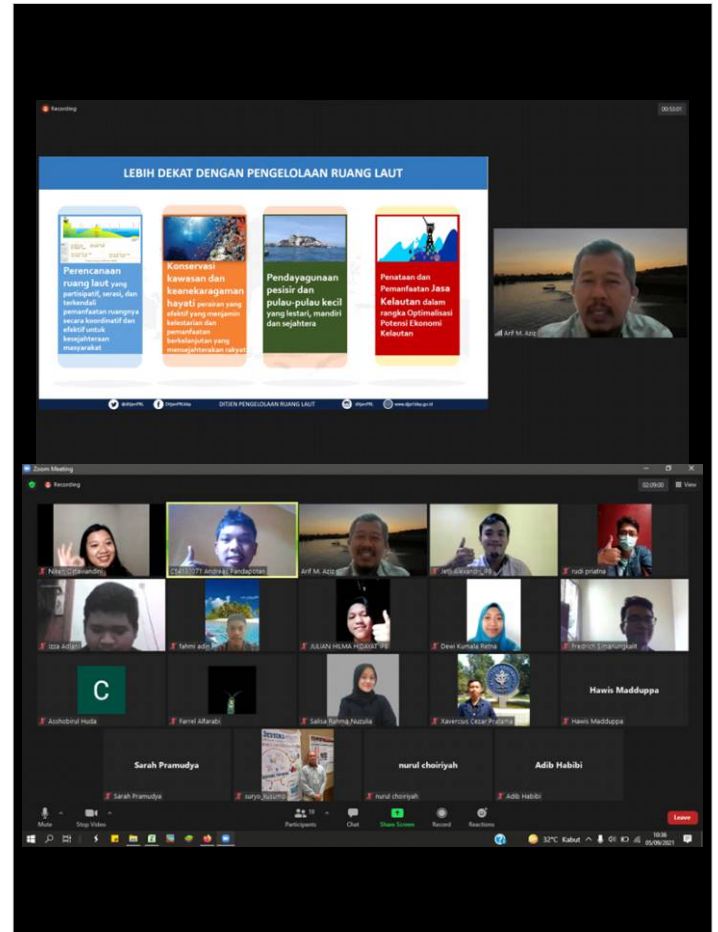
Recording

00:53:01

LEBIH DEKAT DENGAN PENGELOLAAN RUANG LAUT

Perencanaan ruang laut yang partisipatif, serasi, dan terkendali pemanfaatan ruangnya secara koordinatif dan efektif untuk kesejahteraan masyarakat

Konservasi kawasan dan keanekaragaman hayati perairan yang efektif yang menjamin kelestarian dan pemanfaatan berkelanjutan yang mensejahterakan rakyat

Pendayagunaan pesisir dan pulau-pulau kecil yang lestari, mandiri dan sejahtera

Penataan dan Pemanfaatan Jasa Kelautan dalam rangka Optimalisasi Potensi Ekonomi Kelautan

@ditjenPRL  DitjenPRLkkp  DITJEN PENGELOLAAN RUANG LAUT  ditjenPRL  www.djprl.kkp.go.id

Arif M. Aziz

Zoom Meeting

Recording

02:09:00  View

Nita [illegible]

C54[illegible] Andreas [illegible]

Arif M. Aziz

Jeff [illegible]

rudi prialna

Izza Adlani

fahmi adi

JULIAN HILMA HIDAYAT IPB

Dewi Kumala Ratna

Fredrich Simanungkalit

C

Asshobirul Huda

Farrel Alfarabi

Salisa Rahma Nuzulia

Xaverius Cezar Pratama

Hawis Madduppa

Hawis Madduppa

Sarah Pramudya

Sarah Pramudya

suryo_kusumo

nurul choiriyah

nurul choiriyah

Adib Habibi

Adib Habibi

Mute  Stop Video  Participants 38  Chat  Share Screen  Record  Reactions  Leave

32°C Kabut  10:36  05/09/2021